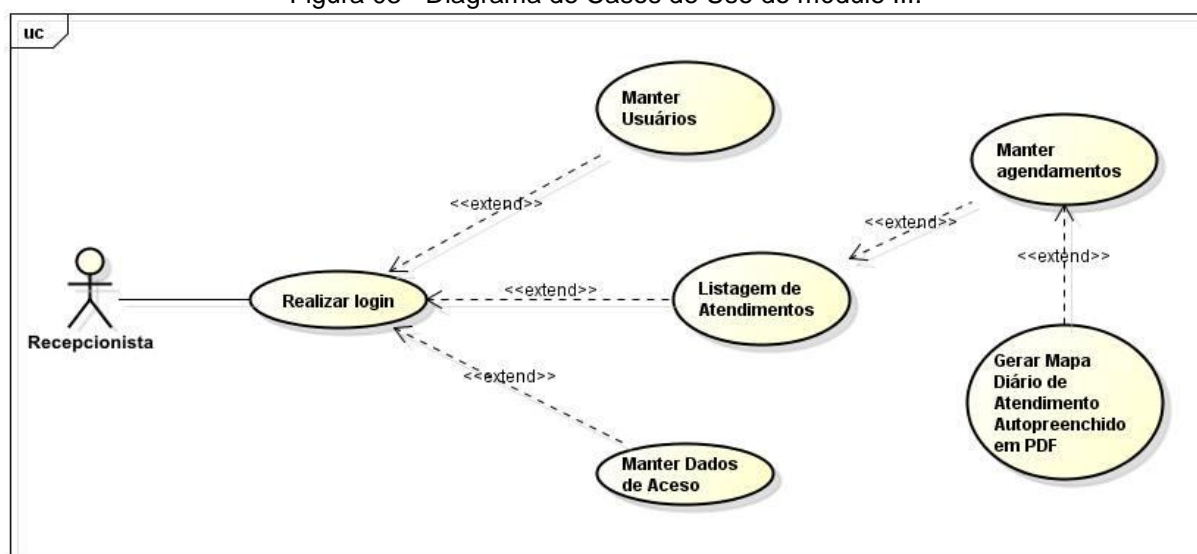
Figura 05 - Diagrama de Casos de Uso do módulo III

uc

Manter Usuários

Manter agendamentos

<<extend>>

<<extend>>

<<extend>>

Recepcionista

Realizar login

<<extend>>

Listagem de Atendimentos

<<extend>>

Gerar Mapa Diário de Atendimento Autopreenchido em PDF

Manter Dados de Aceso